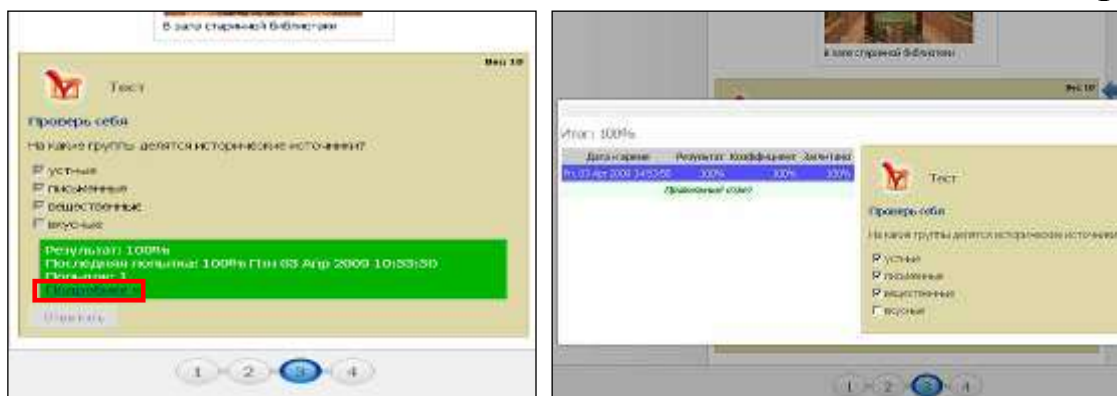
В зале старинной библиотеки

Вес 10

Тест

Проверь себя

На какие группы делятся исторические источники?

устные
письменные
вещественные
вкусные

Результат: 100%
Последняя попытка: 100% Пн 03 Апр 2009 10:53:50
Попыток: 1
Подробнее »

Ответить

1 2 3 4

В зале старинной библиотеки

Вес 10

Итог: 100%

| Дата-время | Результат | Коэффициент | Зачтено |
|---|---|---|---|
| Пн 03 Апр 2009 10:53:50 | 100% | 100% | 100% |

Правильный ответ

Тест

Проверь себя

На какие группы делятся исторические источники

устные
письменные
вещественные
вкусные

1 2 3 4